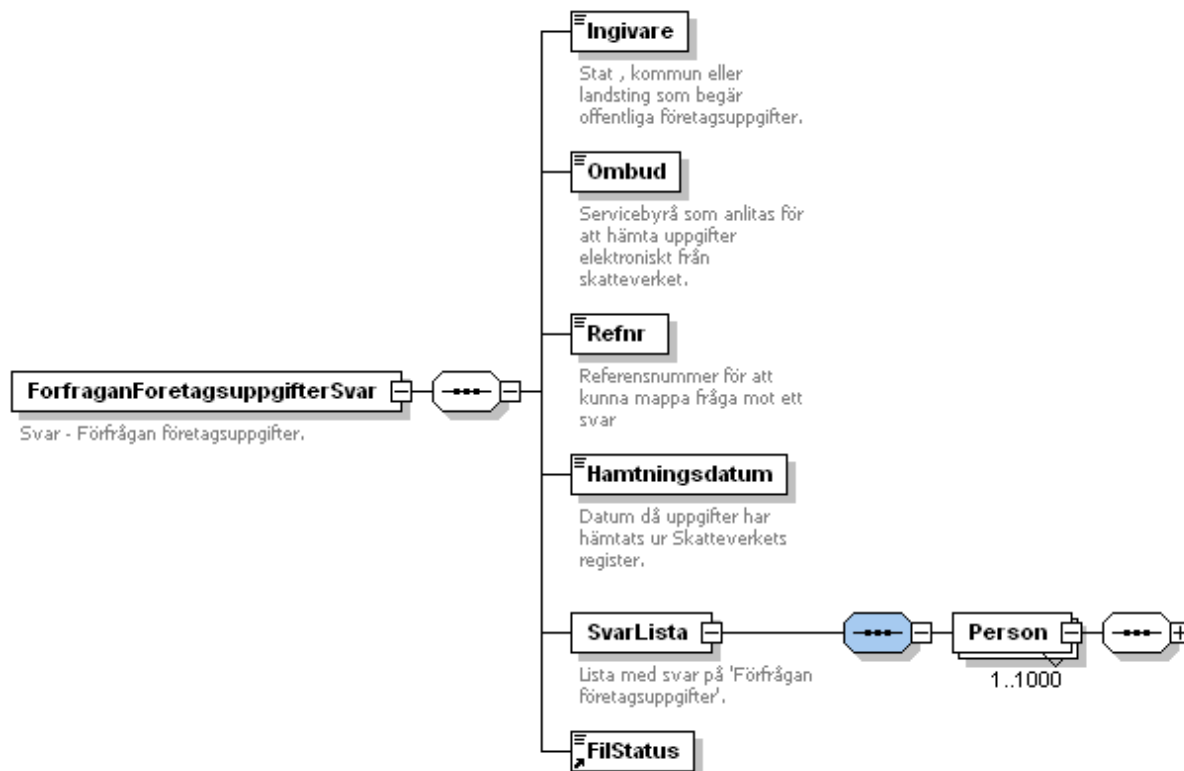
ForfraganForetagsuppgifterSvar

Svar - Förfrågan företagsuppgifter.

Ingivare

Stat , kommun eller landsting som begär offentliga företagsuppgifter.

Ombud

Servicebyrå som anlitas för att hämta uppgifter elektroniskt från skatteverket.

Refnr

Referensnummer för att kunna mappa fråga mot ett svar

Hamtningsdatum

Datum då uppgifter har hämtats ur Skatteverkets register.

SvarLista

Lista med svar på 'Förfrågan företagsuppgifter'.

Person

1..1000

FilStatus